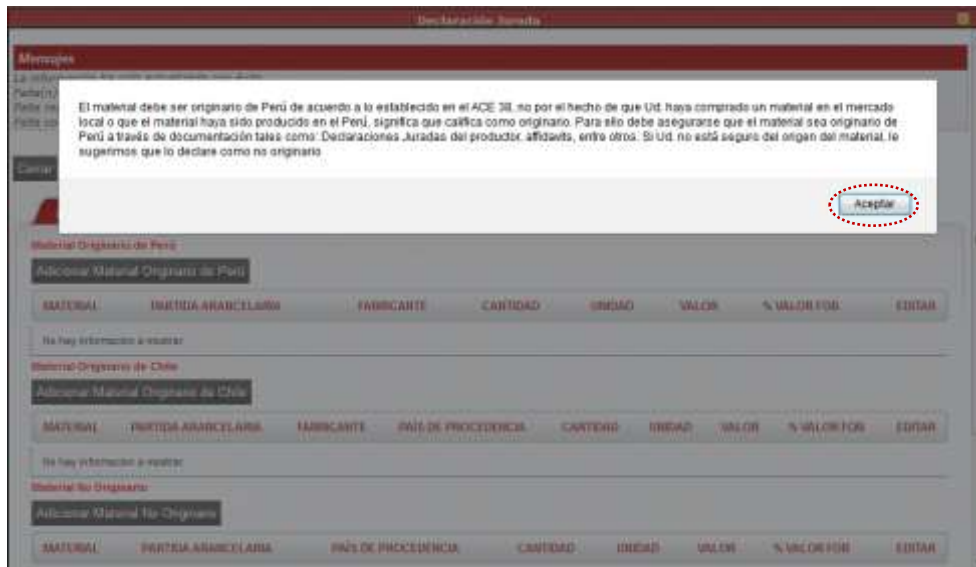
Declaración Jurada

Mensajes

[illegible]

Cerrar

El material debe ser originario de Perú de acuerdo a lo establecido en el ACE 38, no por el hecho de que Ud. haya comprado un material en el mercado local o que el material haya sido producido en el Perú, significa que califica como originario. Para ello debe asegurarse que el material sea originario de Perú a través de documentación tales como: Declaraciones Juradas del productor, affidavits, entre otros. Si Ud. no está seguro del origen del material, le sugerimos que lo declare como no originario.

Aceptar

Material Originario de Perú

Adicionar Material Originario de Perú

| MATERIAL | PARTIDA ARANCELARIA | FABRICANTE | CANTIDAD | UNIDAD | VALOR | % VALOR FOB | EDITAR |
|---|---|---|---|---|---|---|---|

No hay información a mostrar

Material Originario de Chile

Adicionar Material Originario de Chile

| MATERIAL | PARTIDA ARANCELARIA | FABRICANTE | PAÍS DE PROCEDENCIA | CANTIDAD | UNIDAD | VALOR | % VALOR FOB | EDITAR |
|---|---|---|---|---|---|---|---|---|

No hay información a mostrar

Material No Originario

Adicionar Material No Originario

| MATERIAL | PARTIDA ARANCELARIA | PAÍS DE PROCEDENCIA | CANTIDAD | UNIDAD | VALOR | % VALOR FOB | EDITAR |
|---|---|---|---|---|---|---|---|